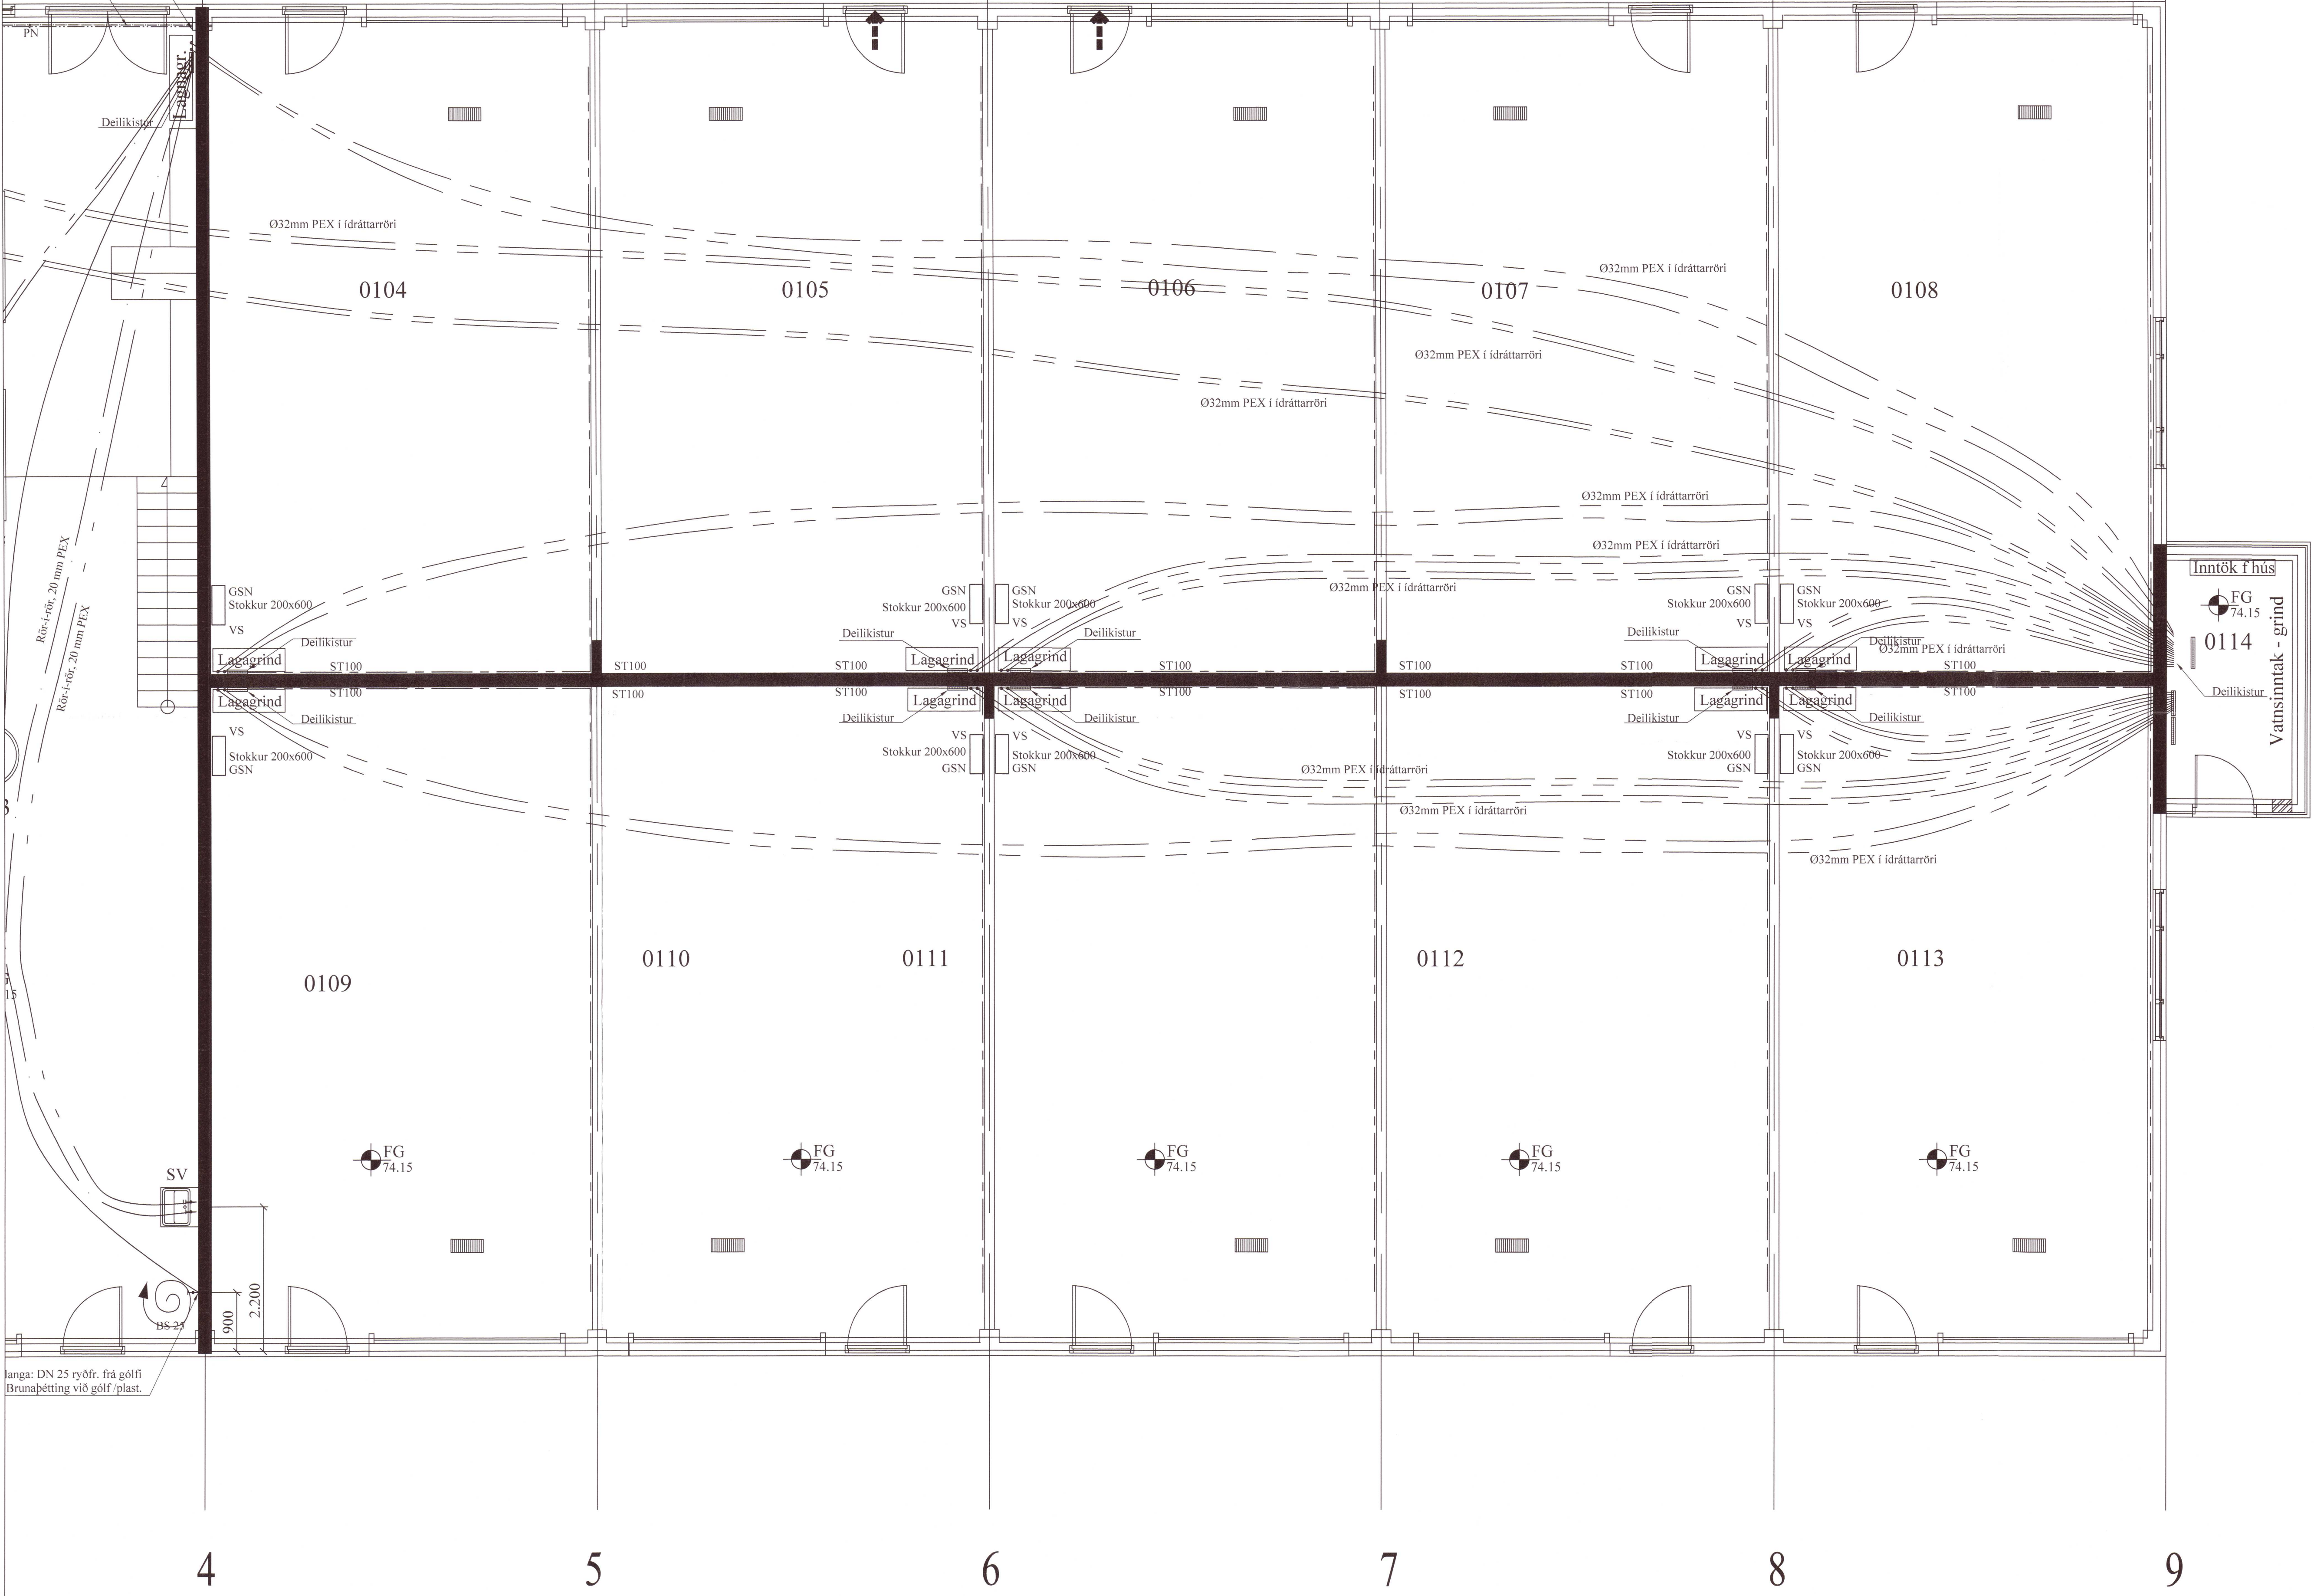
PN
Lagnagr.
Deilikistur
Ø32mm PEX í ídráttarröri
0104
0105
0106
0107
0108
Ø32mm PEX í ídráttarröri
Ø32mm PEX í ídráttarröri
Ø32mm PEX í ídráttarröri
Ø32mm PEX í ídráttarröri
Ø32mm PEX í ídráttarröri
Ø32mm PEX í ídráttarröri
Inntök f hús
FG
74.15
0114
Vatnsinntak - grind
Rör-í-rör, 20 mm PEX
Rör-í-rör, 20 mm PEX
GSN
Stokkur 200x600
VS
Deilikistur
Lagagrind
ST100
ST100
Lagagrind
Deilikistur
VS
Stokkur 200x600
GSN
GSN
Stokkur 200x600
VS
Deilikistur
Lagagrind
ST100
ST100
Lagagrind
Deilikistur
VS
Stokkur 200x600
GSN
GSN
Stokkur 200x600
VS
Lagagrind
Deilikistur
Lagagrind
Deilikistur
VS
Stokkur 200x600
GSN
ST100
ST100
ST100
ST100
ST100
ST100
ST100
ST100
ST100
ST100
GSN
Stokkur 200x600
VS
Deilikistur
Lagagrind
Lagagrind
Deilikistur
VS
Stokkur 200x600
GSN
GSN
Stokkur 200x600
VS
Lagagrind
Deilikistur
Ø32mm PEX í ídráttarröri
Lagagrind
Deilikistur
VS
Stokkur 200x600
GSN
Deilikistur
Ø32mm PEX í ídráttarröri
Ø32mm PEX í ídráttarröri
Ø32mm PEX í ídráttarröri
0109
0110
0111
0112
0113
SV
FG
74.15
FG
74.15
FG
74.15
FG
74.15
FG
74.15
2.200
900
BS 25
langa: DN 25 ryðfr. frá gólfi
Brunaþétting við gólf /plast.
4
5
6
7
8
9